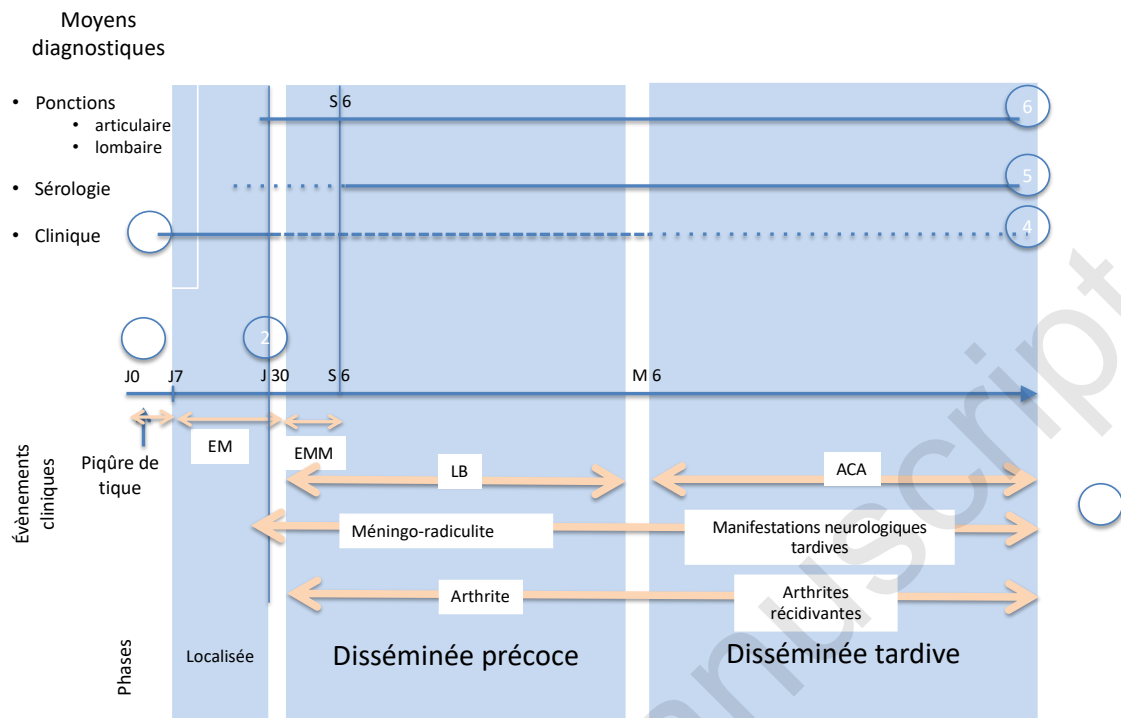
Moyens diagnostiques

• Ponctions
• articulaire
• lombaire

• Sérologie

• Clinique

S 6

6

5

4

2

J0 J7 J 30 S 6 M 6

Évènements cliniques

Piqûre de tique

EM

EMM

LB

ACA

Méningo-radiculite

Manifestations neurologiques tardives

Arthrite

Arthrites récidivantes

Phases

Localisée

Disséminée précoce

Disséminée tardive